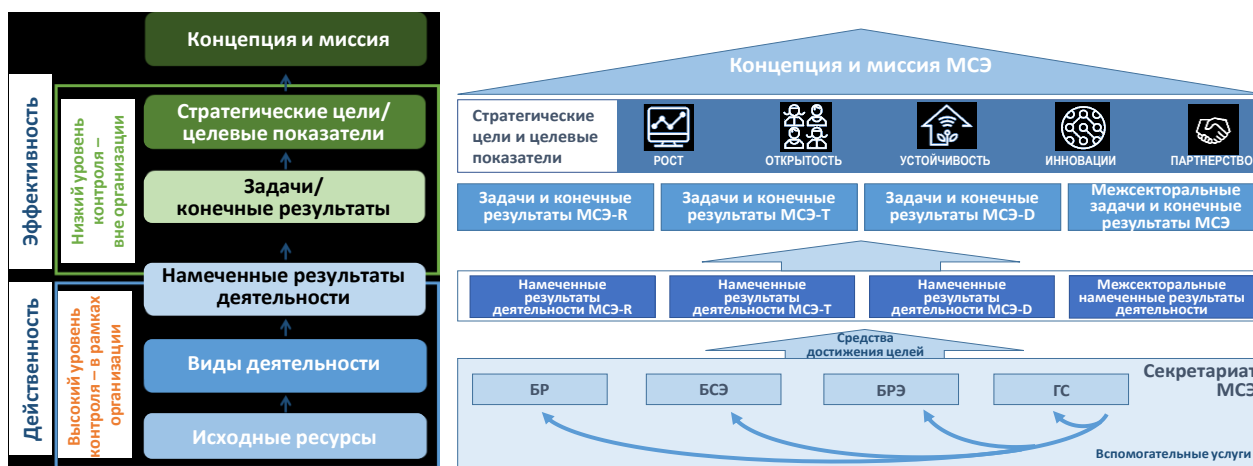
Концепция и миссия

Эффективность

Низкий уровень контроля – вне организации

Стратегические цели/ целевые показатели

Задачи/ конечные результаты

Намеченные результаты деятельности

Действенность

Высокий уровень контроля – в рамках организации

Виды деятельности

Исходные ресурсы

Концепция и миссия МСЭ

Стратегические цели и целевые показатели

РОСТ

ОТКРЫТОСТЬ

УСТОЙЧИВОСТЬ

ИННОВАЦИИ

ПАРТНЕРСТВО

Задачи и конечные результаты МСЭ-R

Задачи и конечные результаты МСЭ-T

Задачи и конечные результаты МСЭ-D

Межсекторальные задачи и конечные результаты МСЭ

Намеченные результаты деятельности МСЭ-R

Намеченные результаты деятельности МСЭ-T

Намеченные результаты деятельности МСЭ-D

Межсекторальные намеченные результаты деятельности

Средства достижения целей

Секретариат МСЭ

БР

БСЭ

БРЭ

ГС

Вспомогательные услуги